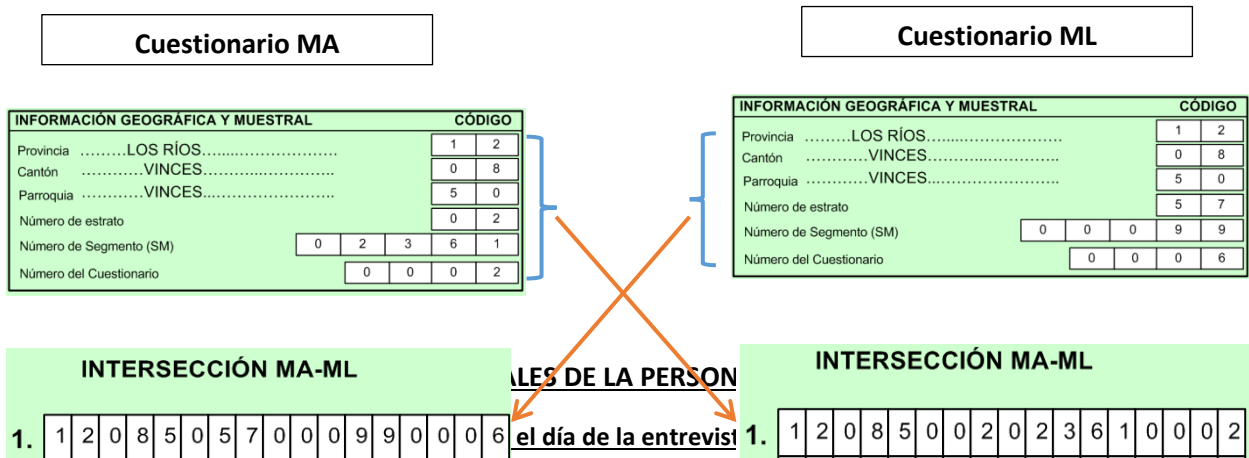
Cuestionario MA

Cuestionario ML

| INFORMACIÓN GEOGRÁFICA Y MUESTRAL | CÓDIGO |
|---|---|
| Provincia ………LOS RÍOS……………………… | 1 2 |
| Cantón …………VINCES………………………. | 0 8 |
| Parroquia …………VINCES……………………. | 5 0 |
| Número de estrato | 0 2 |
| Número de Segmento (SM) | 0 2 3 6 1 |
| Número del Cuestionario | 0 0 0 2 |

| INFORMACIÓN GEOGRÁFICA Y MUESTRAL | CÓDIGO |
|---|---|
| Provincia ………LOS RÍOS……………………… | 1 2 |
| Cantón …………VINCES………………………. | 0 8 |
| Parroquia …………VINCES……………………. | 5 0 |
| Número de estrato | 5 7 |
| Número de Segmento (SM) | 0 0 0 9 9 |
| Número del Cuestionario | 0 0 0 6 |

INTERSECCIÓN MA-ML

ALES DE LA PERSON

1. | 1 | 2 | 0 | 8 | 5 | 0 | 5 | 7 | 0 | 0 | 0 | 9 | 9 | 0 | 0 | 0 | 6 |

el día de la entrevist

INTERSECCIÓN MA-ML

1. | 1 | 2 | 0 | 8 | 5 | 0 | 0 | 2 | 0 | 2 | 3 | 6 | 1 | 0 | 0 | 0 | 2 |